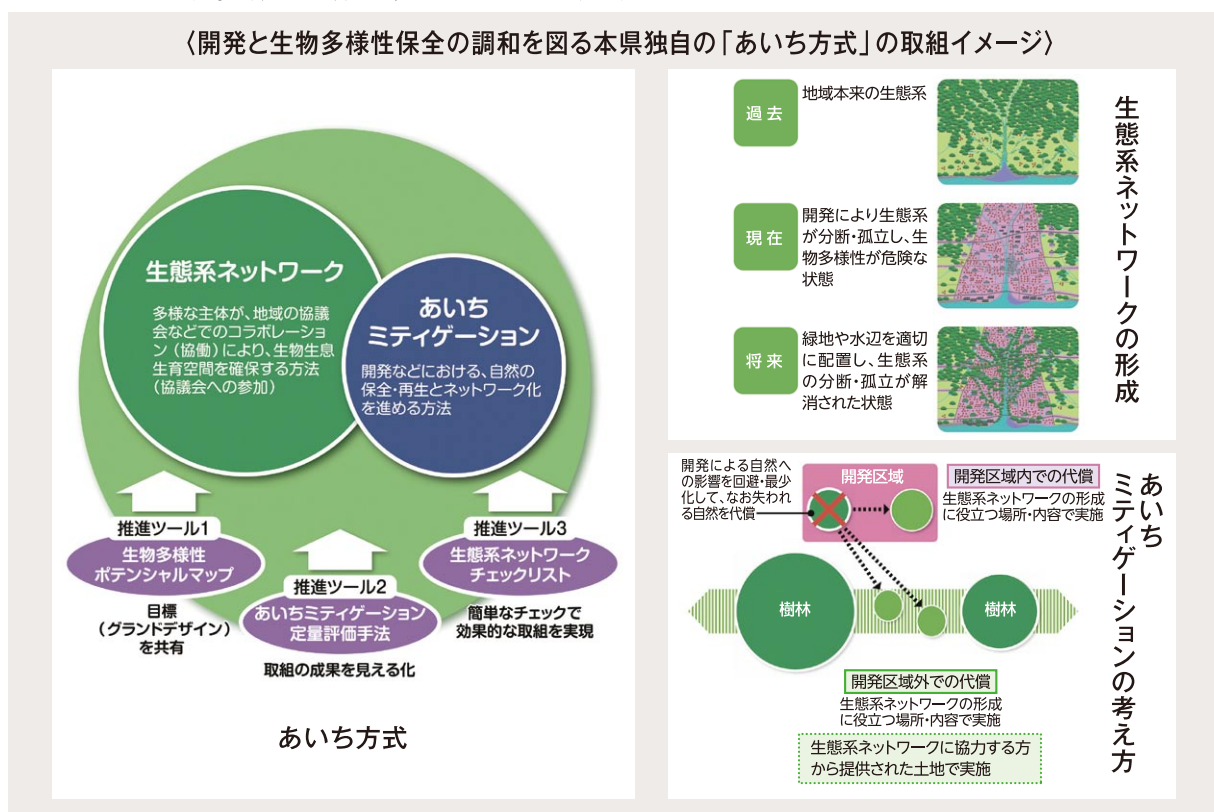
〈開発と生物多様性保全の調和を図る本県独自の「あいち方式」の取組イメージ〉

生態系ネットワーク

多様な主体が、地域の協議会などでのコラボレーション（協働）により、生物生息生育空間を確保する方法（協議会への参加）

あいちミティゲーション

開発などにおける、自然の保全・再生とネットワーク化を進める方法

推進ツール1
生物多様性ポテンシャルマップ

目標（グランドデザイン）を共有

推進ツール2
あいちミティゲーション定量評価手法

取組の成果を見える化

推進ツール3
生態系ネットワークチェックリスト

簡単なチェックで効果的な取組を実現

あいち方式

過去
地域本来の生態系

現在
開発により生態系が分断・孤立し、生物多様性が危険な状態

将来
緑地や水辺を適切に配置し、生態系の分断・孤立が解消された状態

生態系ネットワークの形成

開発による自然への影響を回避・最少化して、なお失われる自然を代償

開発区域

開発区域内での代償
生態系ネットワークの形成に役立つ場所・内容で実施

樹林

樹林

開発区域外での代償
生態系ネットワークの形成に役立つ場所・内容で実施

生態系ネットワークに協力する方から提供された土地で実施

あいちミティゲーションの考え方